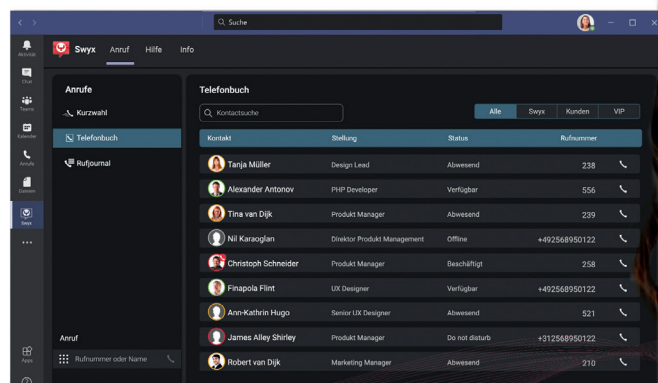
Suche

Aktivität
Chat
Teams
Kalender
Anrufe
Dateien
Swyx
...
Apps

Swyx Anruf Hilfe Info

Anrufe
Kurzwahl
Telefonbuch
Rufjournal

Anruf
Rufnummer oder Name

Telefonbuch
Kontaktsuche
Alle Swyx Kunden VIP

| Kontakt | Stellung | Status | Rufnummer |
|---|---|---|---|
| Tanja Müller | Design Lead | Abwesend | 238 |
| Alexander Antonov | PHP Developer | Verfügbar | 556 |
| Tina van Dijk | Produkt Manager | Abwesend | 239 |
| Nil Karaoglan | Direktor Produkt Management | Offline | +492568950122 |
| Christoph Schneider | Produkt Manager | Beschäftigt | 258 |
| Finapola Flint | UX Designer | Verfügbar | +492568950122 |
| Ann-Kathrin Hugo | Senior UX Designer | Abwesend | 521 |
| James Alley Shirley | Produkt Manager | Do not disturb | +312568950122 |
| Robert van Dijk | Marketing Manager | Abwesend | 210 |